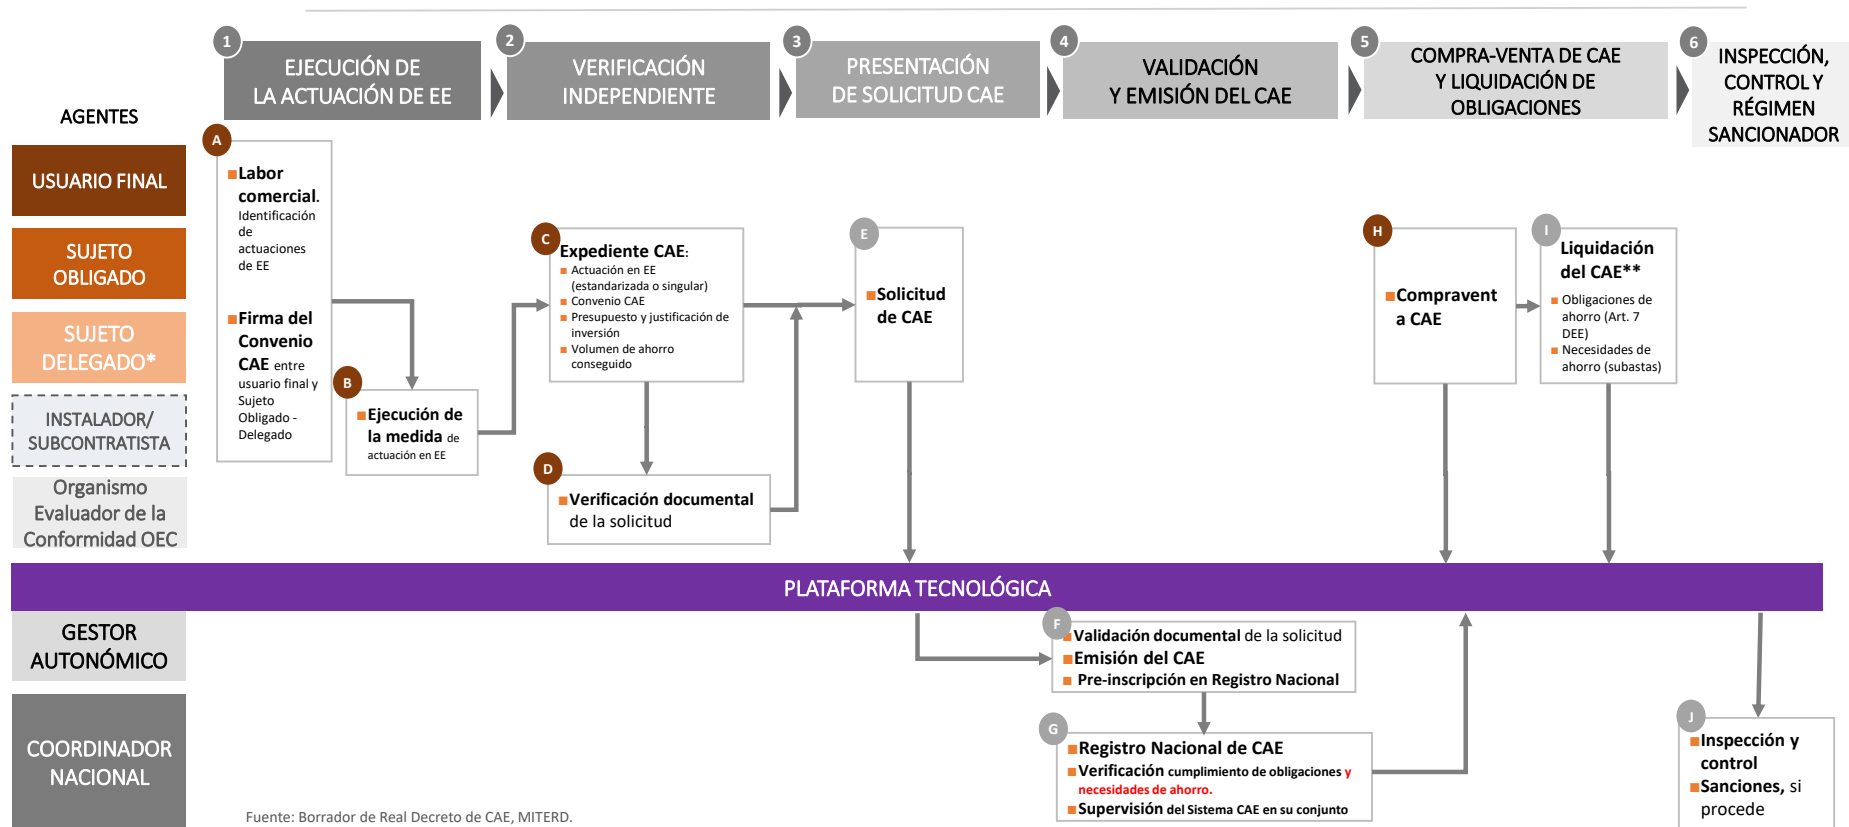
1 EJECUCIÓN DE LA ACTUACIÓN DE EE

2 VERIFICACIÓN INDEPENDIENTE

3 PRESENTACIÓN DE SOLICITUD CAE

4 VALIDACIÓN Y EMISIÓN DEL CAE

5 COMPRA-VENTA DE CAE Y LIQUIDACIÓN DE OBLIGACIONES

6 INSPECCIÓN, CONTROL Y RÉGIMEN SANCIONADOR

AGENTES

USUARIO FINAL

SUJETO OBLIGADO

SUJETO DELEGADO*

INSTALADOR/ SUBCONTRATISTA

Organismo Evaluador de la Conformidad OEC

A
Labor comercial. Identificación de actuaciones de EE

Firma del Convenio CAE entre usuario final y Sujeto Obligado - Delegado

B
Ejecución de la medida de actuación en EE

C
Expediente CAE:
Actuación en EE (estandarizada o singular)
Convenio CAE
Presupuesto y justificación de inversión
Volumen de ahorro conseguido

D
Verificación documental de la solicitud

E
Solicitud de CAE

H
Compravent a CAE

I
Liquidación del CAE**
Obligaciones de ahorro (Art. 7 DEE)
Necesidades de ahorro (subastas)

PLATAFORMA TECNOLÓGICA

GESTOR AUTONÓMICO

COORDINADOR NACIONAL

F
Validación documental de la solicitud
Emisión del CAE
Pre-inscripción en Registro Nacional

G
Registro Nacional de CAE
Verificación cumplimiento de obligaciones y necesidades de ahorro.
Supervisión del Sistema CAE en su conjunto

J
Inspección y control
Sanciones, si procede

Fuente: Borrador de Real Decreto de CAE, MITERD.